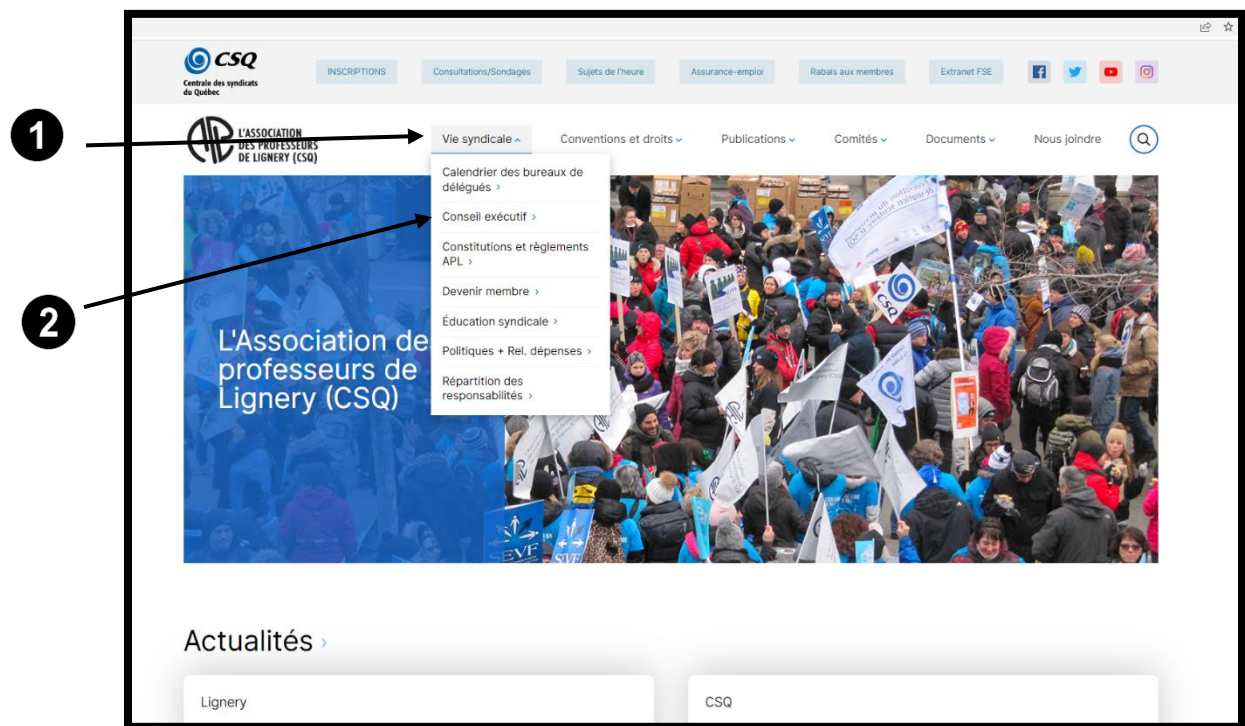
1

2

CSQ
Centrale des syndicats du Québec

INSCRIPTIONS | Consultations/Sondages | Sujets de l'heure | Assurance-emploi | Rabais aux membres | Extranet FSE

L'ASSOCIATION DES PROFESSEURS DE LIGNERY (CSQ)

Vie syndicale | Conventions et droits | Publications | Comités | Documents | Nous joindre

Calendrier des bureaux de délégués ›
Conseil exécutif ›
Constitutions et règlements APL ›
Devenir membre ›
Éducation syndicale ›
Politiques + Rel. dépenses ›
Répartition des responsabilités ›

L'Association de professeurs de Lignery (CSQ)

CSQ

SEVF

Actualités ›

Lignery

CSQ